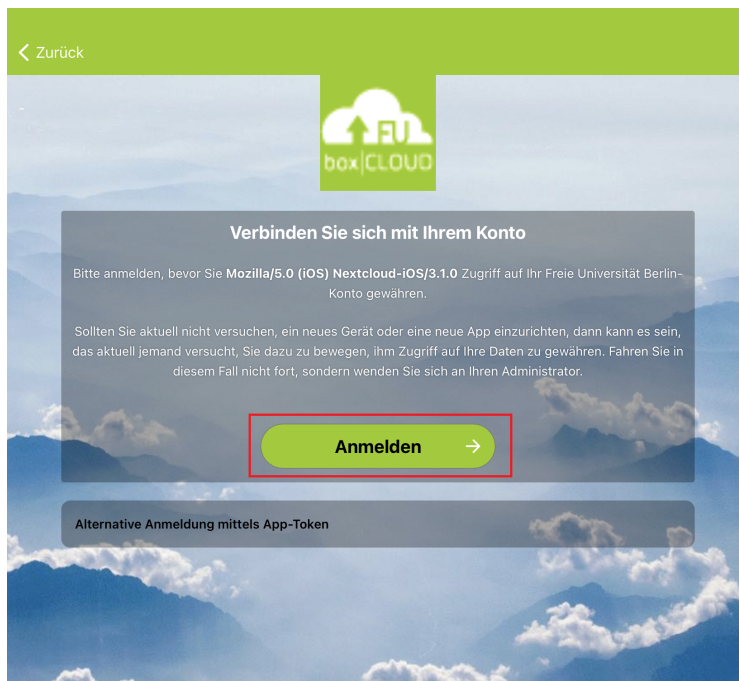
< Zurück

FU
box|CLOUD

Verbinden Sie sich mit Ihrem Konto

Bitte anmelden, bevor Sie **Mozilla/5.0 (iOS) Nextcloud-iOS/3.1.0** Zugriff auf Ihr Freie Universität Berlin-Konto gewähren.

Sollten Sie aktuell nicht versuchen, ein neues Gerät oder eine neue App einzurichten, dann kann es sein, das aktuell jemand versucht, Sie dazu zu bewegen, ihm Zugriff auf Ihre Daten zu gewähren. Fahren Sie in diesem Fall nicht fort, sondern wenden Sie sich an Ihren Administrator.

Anmelden →

Alternative Anmeldung mittels App-Token